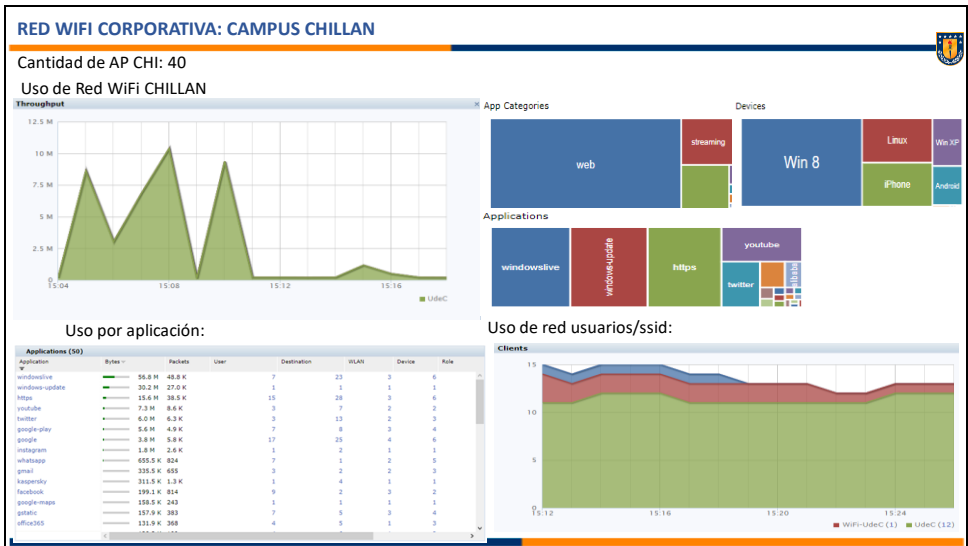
RED WIFI CORPORATIVA: CAMPUS CHILLAN

Cantidad de AP CHI: 40

Uso de Red WiFi CHILLAN

Throughput

12.5 M
10 M
7.5 M
5 M
2.5 M
0
15:04
15:08
15:12
15:16
UdeC

App Categories

web
streaming

Devices

Win 8
Linux
Win XP
iPhone
Android

Applications

windowslive
windows-update
https
youtube
twitter

Uso por aplicación:

Applications (50)

| Application | Bytes | Packets | User | Destination | WLAN | Device | Role |
|---|---|---|---|---|---|---|---|
| windowslive | 56.8 M | 48.8 K | 7 | 23 | 3 | 6 | |
| windows-update | 30.2 M | 27.0 K | 1 | 1 | 1 | 1 | |
| https | 15.6 M | 38.5 K | 15 | 28 | 3 | 6 | |
| youtube | 7.3 M | 8.6 K | 3 | 7 | 2 | 2 | |
| twitter | 6.0 M | 6.3 K | 3 | 13 | 2 | 3 | |
| google-play | 5.6 M | 4.9 K | 7 | 8 | 3 | 4 | |
| google | 3.8 M | 5.8 K | 17 | 25 | 4 | 6 | |
| instagram | 1.8 M | 2.6 K | 1 | 2 | 1 | 1 | |
| whatsapp | 655.5 K | 824 | 7 | 1 | 2 | 5 | |
| gmail | 335.5 K | 655 | 3 | 2 | 2 | 3 | |
| kaspersky | 311.5 K | 1.3 K | 1 | 4 | 1 | 1 | |
| facebook | 199.1 K | 814 | 9 | 2 | 3 | 2 | |
| google-maps | 158.5 K | 243 | 1 | 1 | 1 | 1 | |
| gstatic | 157.9 K | 383 | 7 | 5 | 3 | 4 | |
| office365 | 131.9 K | 368 | 4 | 5 | 1 | 3 | |

Uso de red usuarios/ssid:

Clients

15
10
5
0
15:12
15:16
15:20
15:24
WiFi-UdeC (1)
UdeC (12)